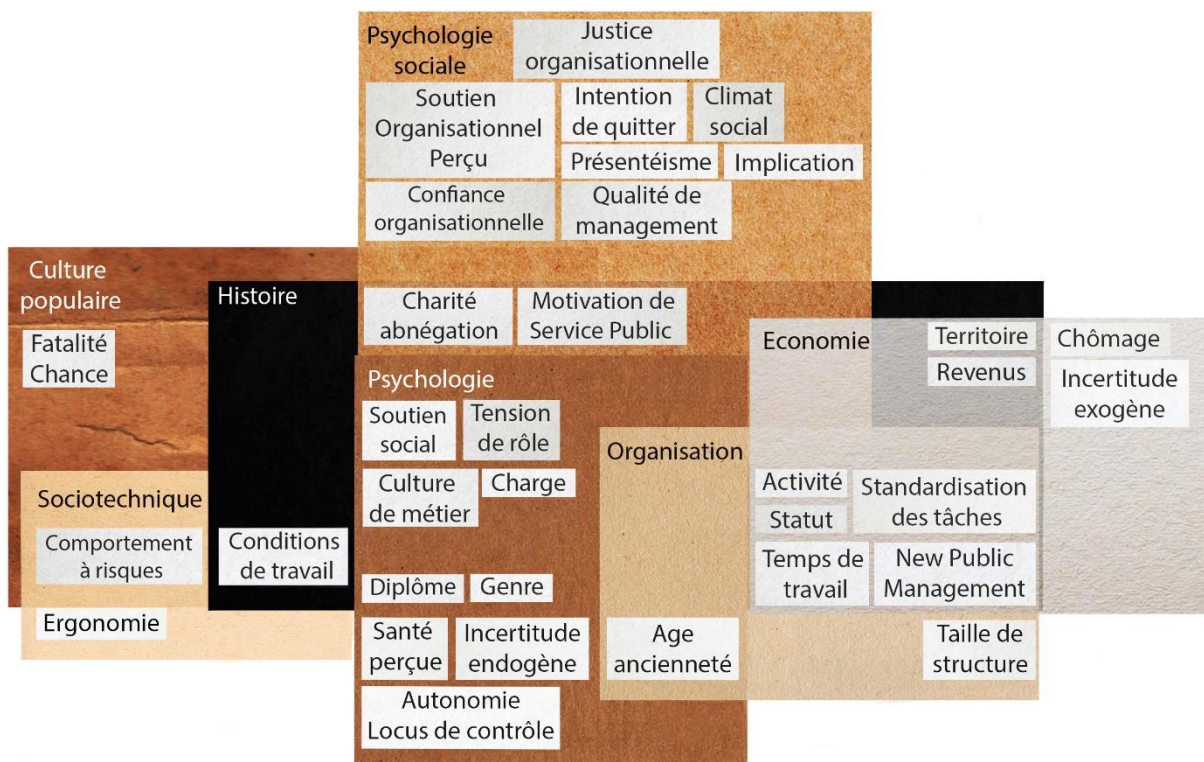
Psychologie sociale

Justice organisationnelle

Soutien Organisationnel Perçu

Intention de quitter

Climat social

Présentéisme

Implication

Confiance organisationnelle

Qualité de management

Culture populaire

Fatalité Chance

Histoire

Charité abnégation

Motivation de Service Public

Economie

Territoire

Revenus

Chômage

Incertitude exogène

Psychologie

Soutien social

Tension de rôle

Culture de métier

Charge

Organisation

Sociotechnique

Comportement à risques

Conditions de travail

Ergonomie

Activité

Statut

Standardisation des tâches

Temps de travail

New Public Management

Diplôme

Genre

Santé perçue

Incertitude endogène

Age ancienneté

Taille de structure

Autonomie Locus de contrôle